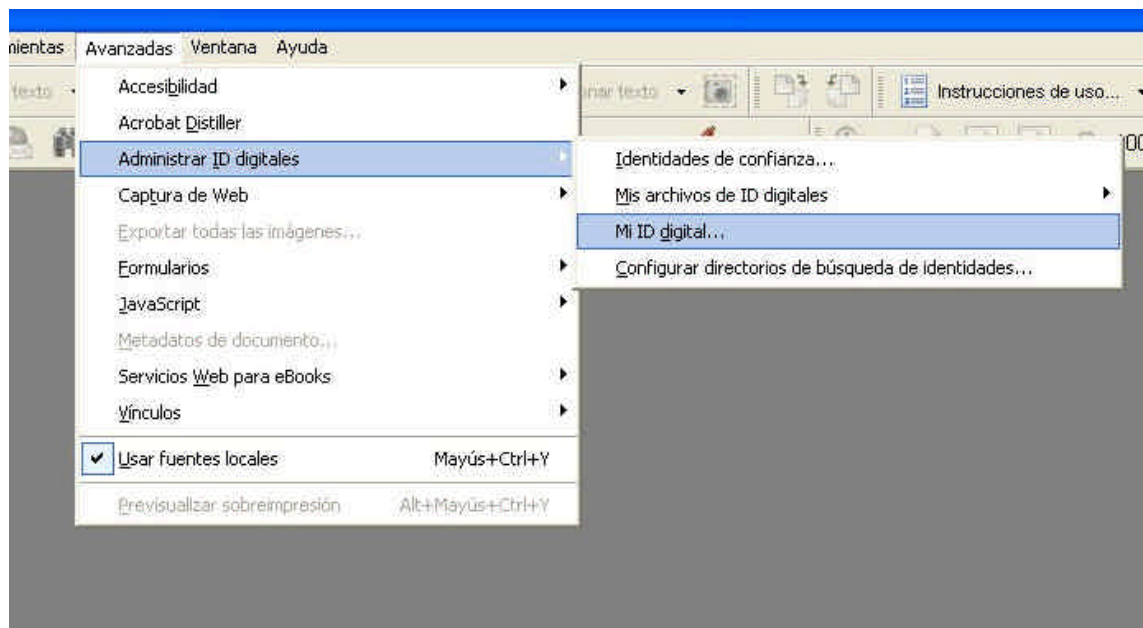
nientas Avanzadas Ventana Ayuda

texto

Accesibilidad
Acrobat Distiller
Administrar ID digitales
Captura de Web
Exportar todas las imágenes...
Formularios
JavaScript
Metadatos de documento...
Servicios Web para eBooks
Vínculos
Usar fuentes locales Mayús+Ctrl+Y
Previsualizar sobreimpresión Alt+Mayús+Ctrl+Y

nar texto

Instrucciones de uso...

Identidades de confianza...
Mis archivos de ID digitales
Mi ID digital...
Configurar directorios de búsqueda de identidades...